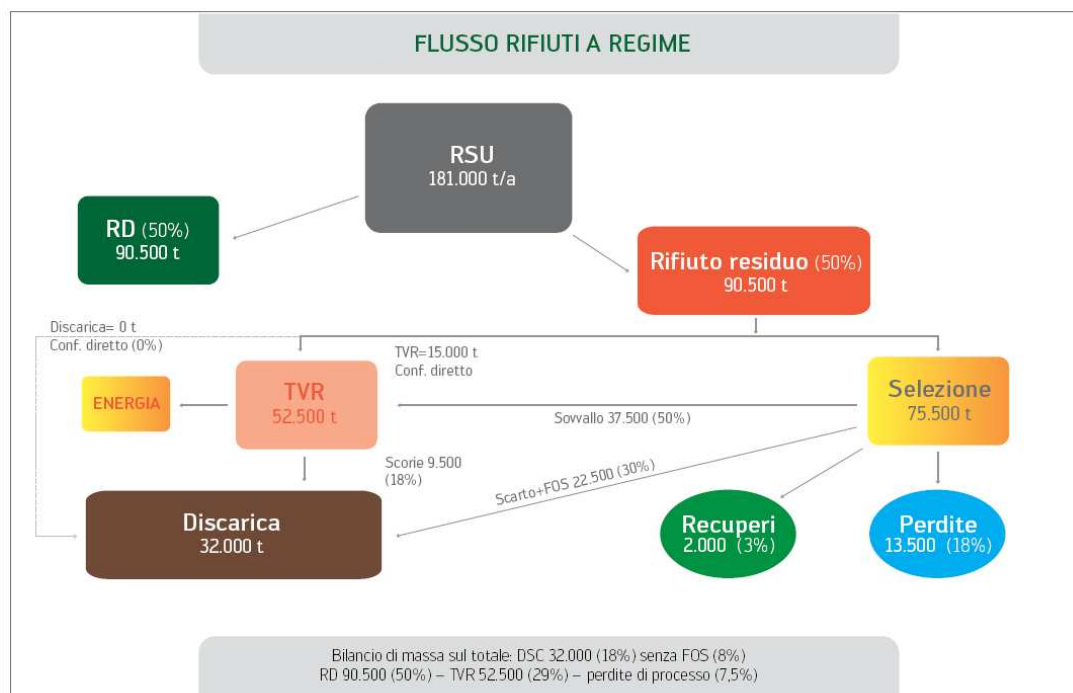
FLUSSO RIFIUTI A REGIME

RSU
181.000 t/a

RD (50%)
90.500 t

Rifiuto residuo (50%)
90.500 t

Discarica= 0 t
Conf. diretto (0%)

TVR=15.000 t
Conf. diretto

ENERGIA

TVR
52.500 t

Sovvallo 37.500 (50%)

Selezione
75.500 t

Scorie 9.500
(18%)

Scarto+FOS 22.500 (30%)

Discarica
32.000 t

Recuperi
2.000 (3%)

Perdite
13.500 (18%)

Bilancio di massa sul totale: DSC 32.000 (18%) senza FOS (8%)
RD 90.500 (50%) – TVR 52.500 (29%) – perdite di processo (7,5%)